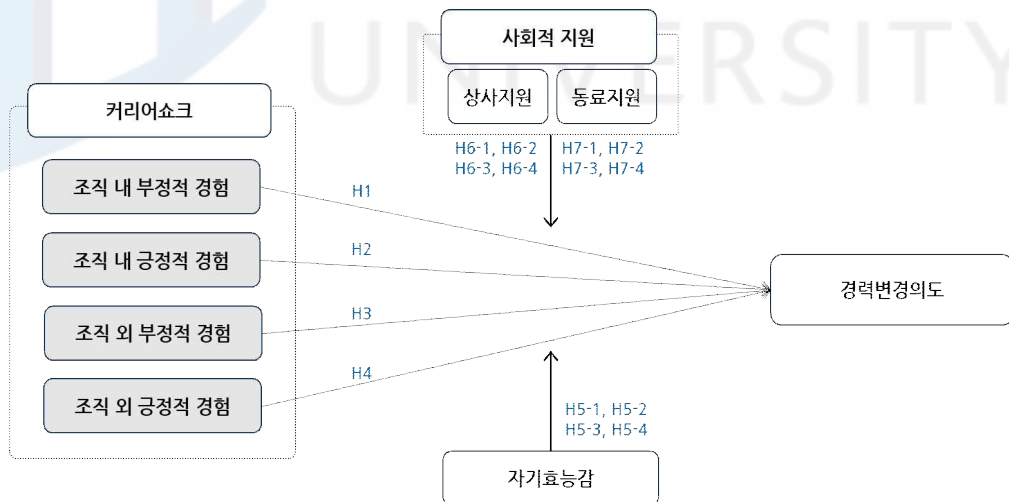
UNIVERSITY

사회적 지원

상사지원

동료지원

커리어쇼크

조직 내 부정적 경험

조직 내 긍정적 경험

조직 외 부정적 경험

조직 외 긍정적 경험

H6-1, H6-2
H6-3, H6-4

H7-1, H7-2
H7-3, H7-4

H1

H2

H3

H4

경력변경의도

H5-1, H5-2
H5-3, H5-4

자기효능감